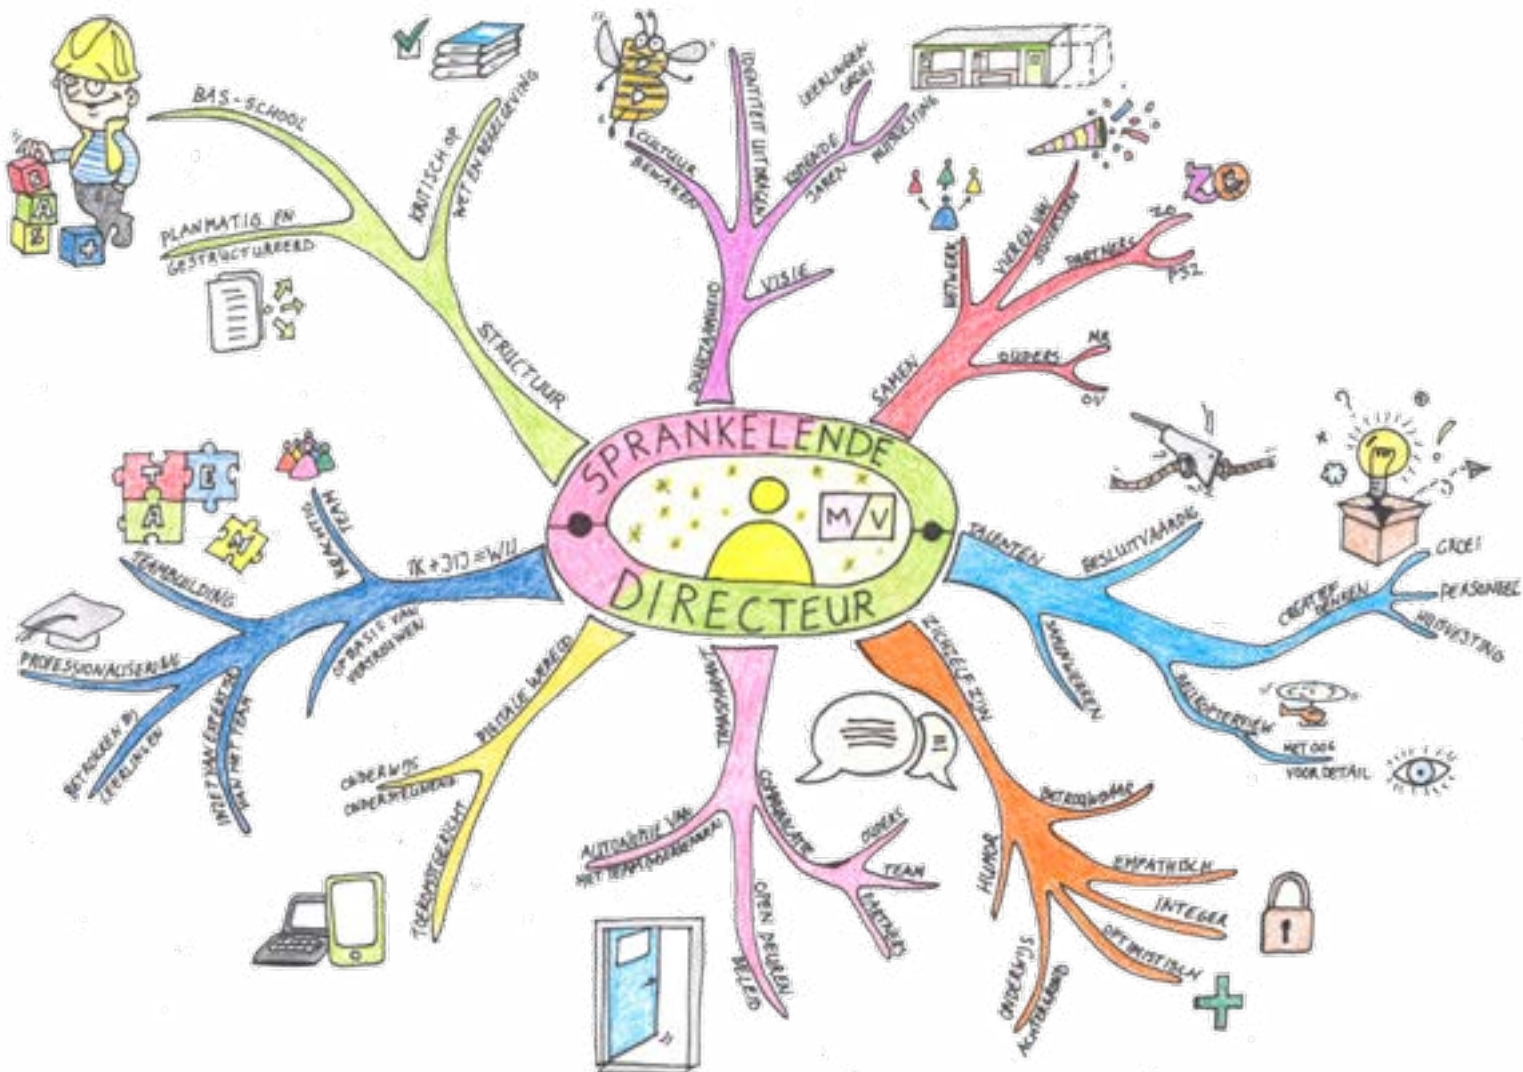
SPRANKELENDE
M/V
DIRECTEUR

STRUCTUUR
BAS-SCHOOL
KRITISCH OP
WET EN REGELGEVING
PLANMATIG EN
GESTRUCTUREERD

DUIDELIJKHEID
VISIE
CULTUUR
BEWAREN
IDENTITEIT UITDRAGEN
LEERLINGEN
GROEI
KOMENDE
JAREN
HUISVESTING

SAMEN
NETWERK
VIEREN VAN
SUCCESSEN
PARTNERS
ZO
PSZ
OUDERS
MR
OV

TALENTEN
BESLUITVAARDIG
CREATIEF
DENKEN
GROEI
PERSONEEL
HUISVESTING
SAMENWERKEN
HELIKOPTERVIEW
MET OOG
VOOR DETAIL

ZICHZELF ZIJN
HUMOR
BETROUWBAAR
EMPATHISCH
INTEGER
OPTIMISTISCH
ONDERWIJS
ACHTERGROND

TRANSPARANT
AUTONOMIE VAN
HET TEAM/PERSONEEL
COMMUNICATIE
OUDERS
TEAM
PARTNERS
OPEN DEUREN
BELEID

DIGITALE WERELD
ONDERWIJS
ONDERSTEUNEND
TOEKOMSTGERICHT

IK + JIJ = WIJ
TEAM
TEAMBUILDING
PROFESSIONALISERING
BETROKKEN BIJ
LEERLINGEN
INZET VAN EXPERTISE
VAN HET TEAM
REALISTISCH
OP BASIS VAN
VERTROUWEN
T E A M